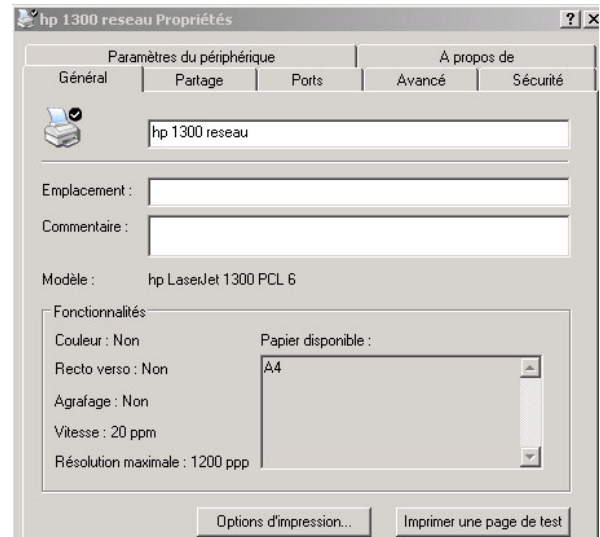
hp 1300 reseau Propriétés

?

Paramètres du périphérique

A propos de

Général

Partage

Ports

Avancé

Sécurité

hp 1300 reseau

Emplacement :

Commentaire :

Modèle : hp LaserJet 1300 PCL 6

Fonctionnalités

Couleur : Non

Recto verso : Non

Agrafage : Non

Vitesse : 20 ppm

Résolution maximale : 1200 ppp

Papier disponible :

A4

Options d'impression...

Imprimer une page de test